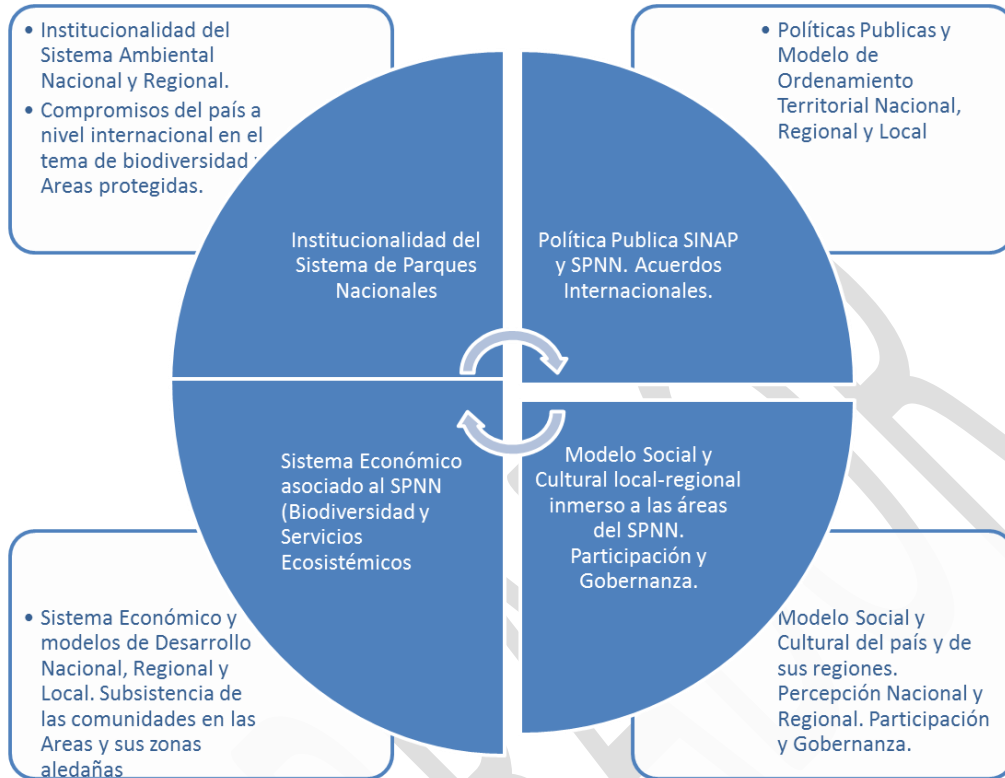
• Institucionalidad del Sistema Ambiental Nacional y Regional.
• Compromisos del país a nivel internacional en el tema de biodiversidad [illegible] Areas protegidas.

• Políticas Publicas y Modelo de Ordenamiento Territorial Nacional, Regional y Local

Institucionalidad del Sistema de Parques Nacionales

Política Publica SINAP y SPNN. Acuerdos Internacionales.

Sistema Económico asociado al SPNN (Biodiversidad y Servicios Ecosistémicos

Modelo Social y Cultural local-regional inmerso a las áreas del SPNN. Participación y Gobernanza.

• Sistema Económico y modelos de Desarrollo Nacional, Regional y Local. Subsistencia de las comunidades en las Areas y sus zonas aledañas

Modelo Social y Cultural del país y de sus regiones. Percepción Nacional y Regional. Participación y Gobernanza.